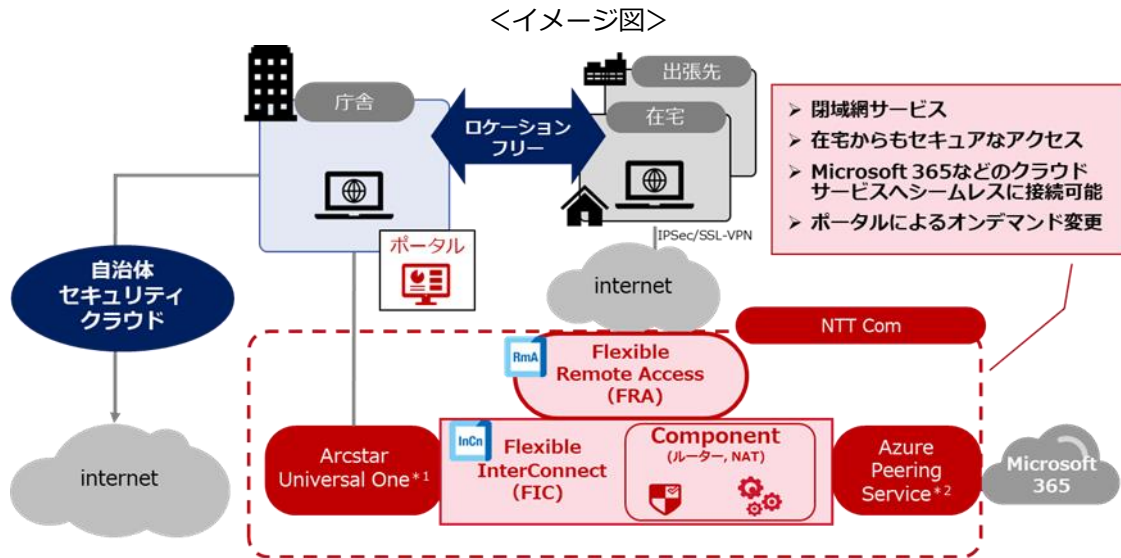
<イメージ図>

庁舎

ロケーションフリー

出張先

在宅

➤ 閉域網サービス
➤ 在宅からもセキュアなアクセス
➤ Microsoft 365などのクラウドサービスへシームレスに接続可能
➤ ポータルによるオンデマンド変更

IPSec/SSL-VPN

ポータル

自治体セキュリティクラウド

internet

NTT Com

RmA

Flexible Remote Access (FRA)

Arcstar Universal One$^{*1}$

InCn

Flexible InterConnect (FIC)

Component (ルーター, NAT)

Azure Peering Service$^{*2}$

Microsoft 365

internet